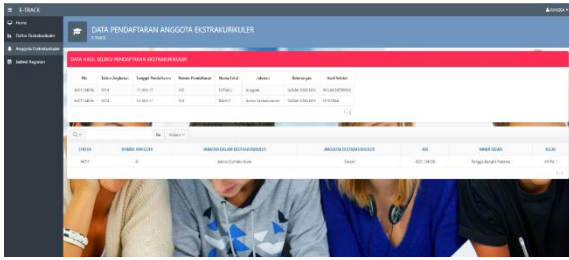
E-TRACK

Admin

Home

Daftar Ekstrakurikuler

Anggota Ekstrakurikuler

Jadwal Kegiatan

DATA PENDAFTARAN ANGGOTA EKSTRAKURIKULER

E-TRACK

DATA HASIL SELEKSI PENDAFTARAN EKSTRAKURIKULER

| NIS | Tahun Angkatan | Tanggal Pendaftaran | Nomor Pendaftaran | Nama Ekskul | Jabatan | Keterangan | Hasil Seleksi |
|---|---|---|---|---|---|---|---|
| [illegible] | 2014 | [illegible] | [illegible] | FUTSAL | Anggota | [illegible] | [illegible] |
| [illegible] | 2014 | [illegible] | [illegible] | BASKET | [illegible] | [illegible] | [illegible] |

Go Actions

| STATUS | NOMOR ANGGOTA | JABATAN DALAM EKSTRAKURIKULER | ANGGOTA EKSTRAKURIKULER | NIS | NAMA SISWA | KELAS |
|---|---|---|---|---|---|---|
| AKTIF | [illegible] | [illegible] | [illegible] | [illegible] | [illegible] | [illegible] |